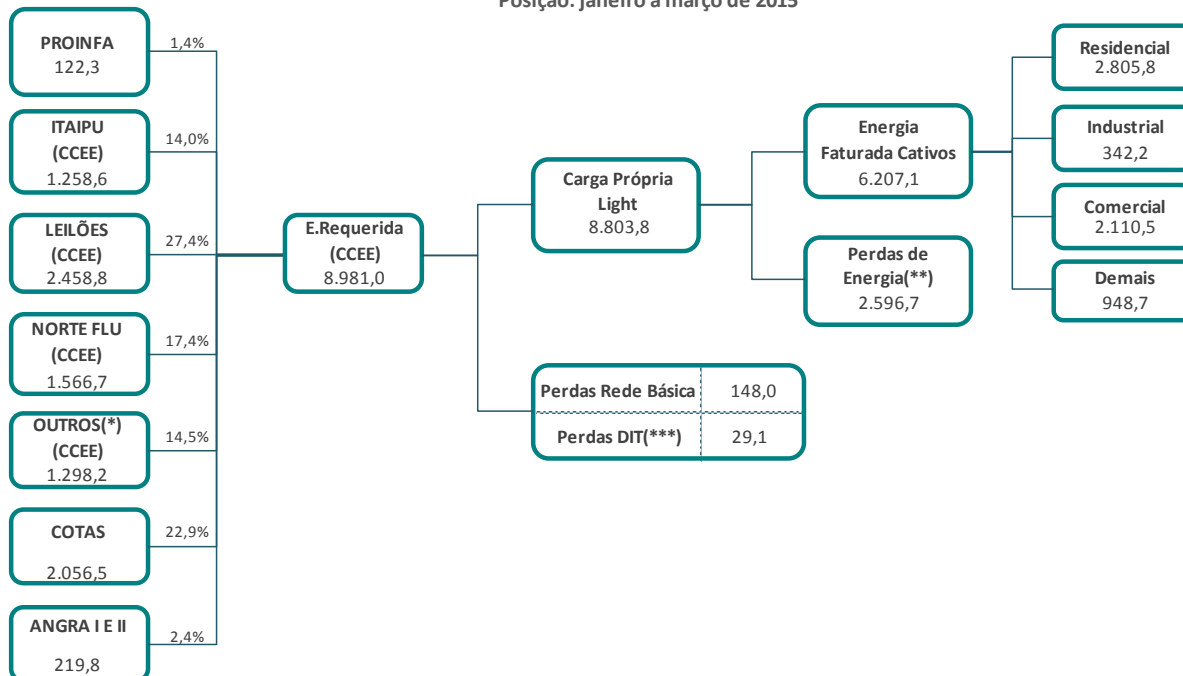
Posição: janeiro a março de 2015

PROINFA
122,3

1,4%

ITAIPU
(CCEE)
1.258,6

14,0%

LEILÕES
(CCEE)
2.458,8

27,4%

NORTE FLU
(CCEE)
1.566,7

17,4%

OUTROS(*)
(CCEE)
1.298,2

14,5%

COTAS
2.056,5

22,9%

ANGRA I E II
219,8

2,4%

E.Requerida
(CCEE)
8.981,0

Carga Própria
Light
8.803,8

| Perdas Rede Básica | 148,0 |
|---|---|
| Perdas DIT(***) | 29,1 |

Energia
Faturada Cativos
6.207,1

Perdas de
Energia(**)
2.596,7

Residencial
2.805,8

Industrial
342,2

Comercial
2.110,5

Demais
948,7